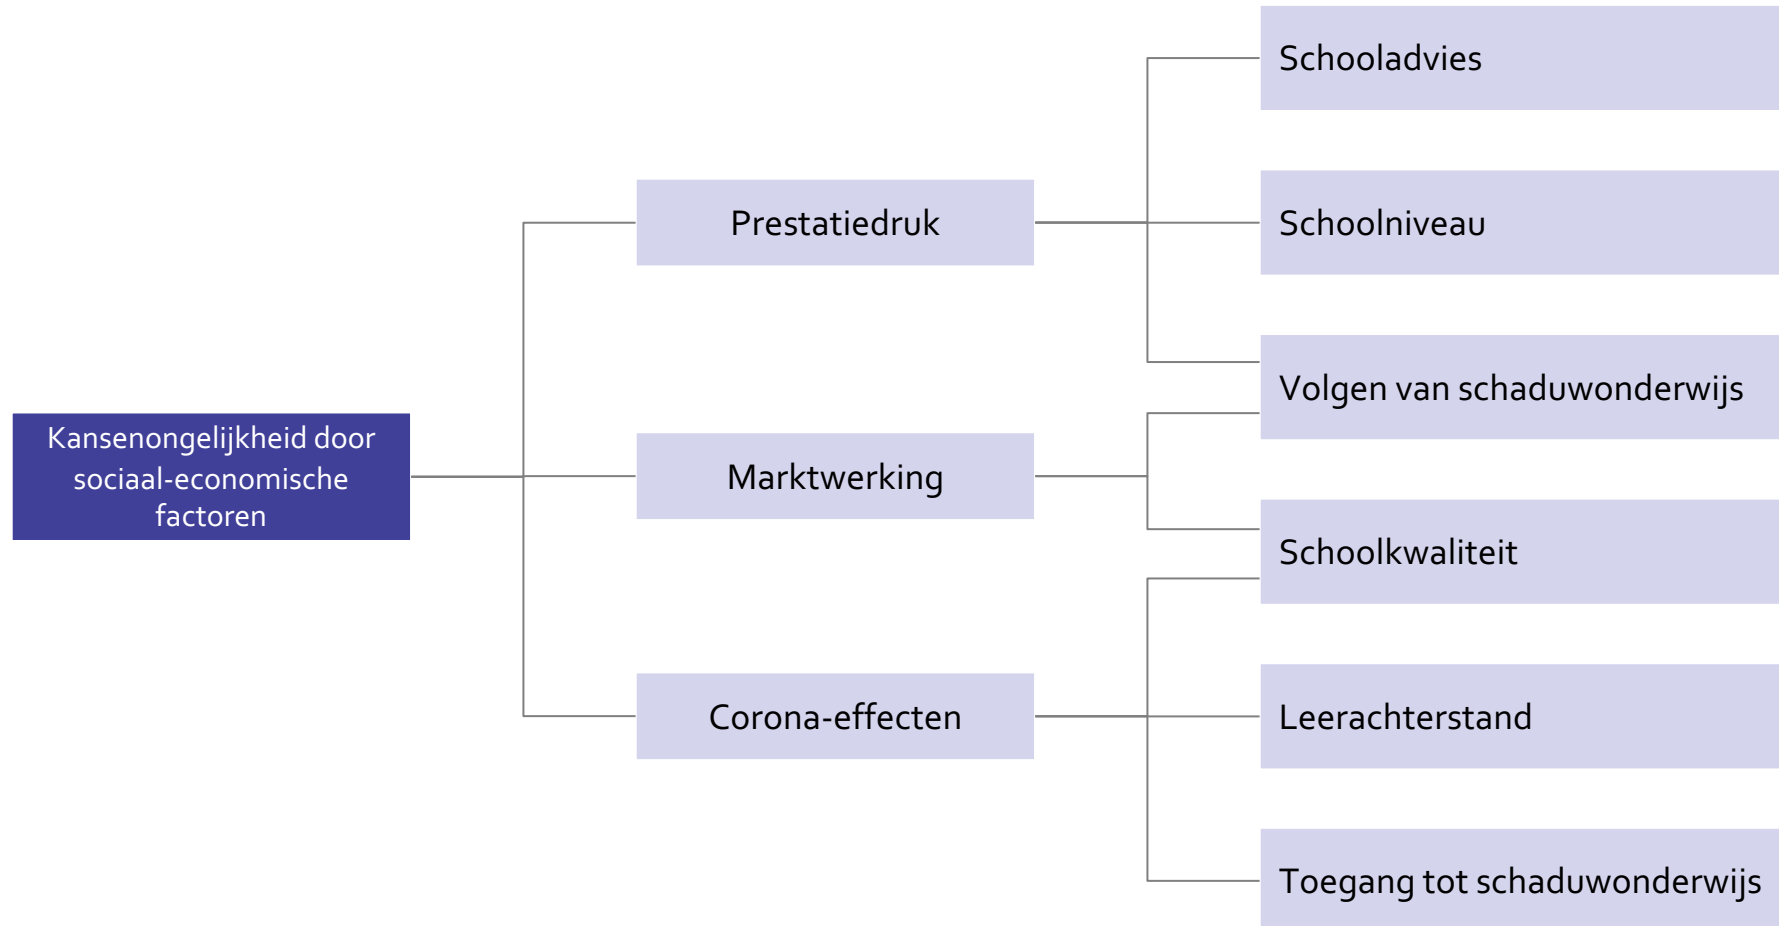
Kansenongelijkheid door sociaal-economische factoren

Prestatiedruk

Marktwerking

Corona-effecten

Schooladvies

Schoolniveau

Volgen van schaduwonderwijs

Schoolkwaliteit

Leerachterstand

Toegang tot schaduwonderwijs